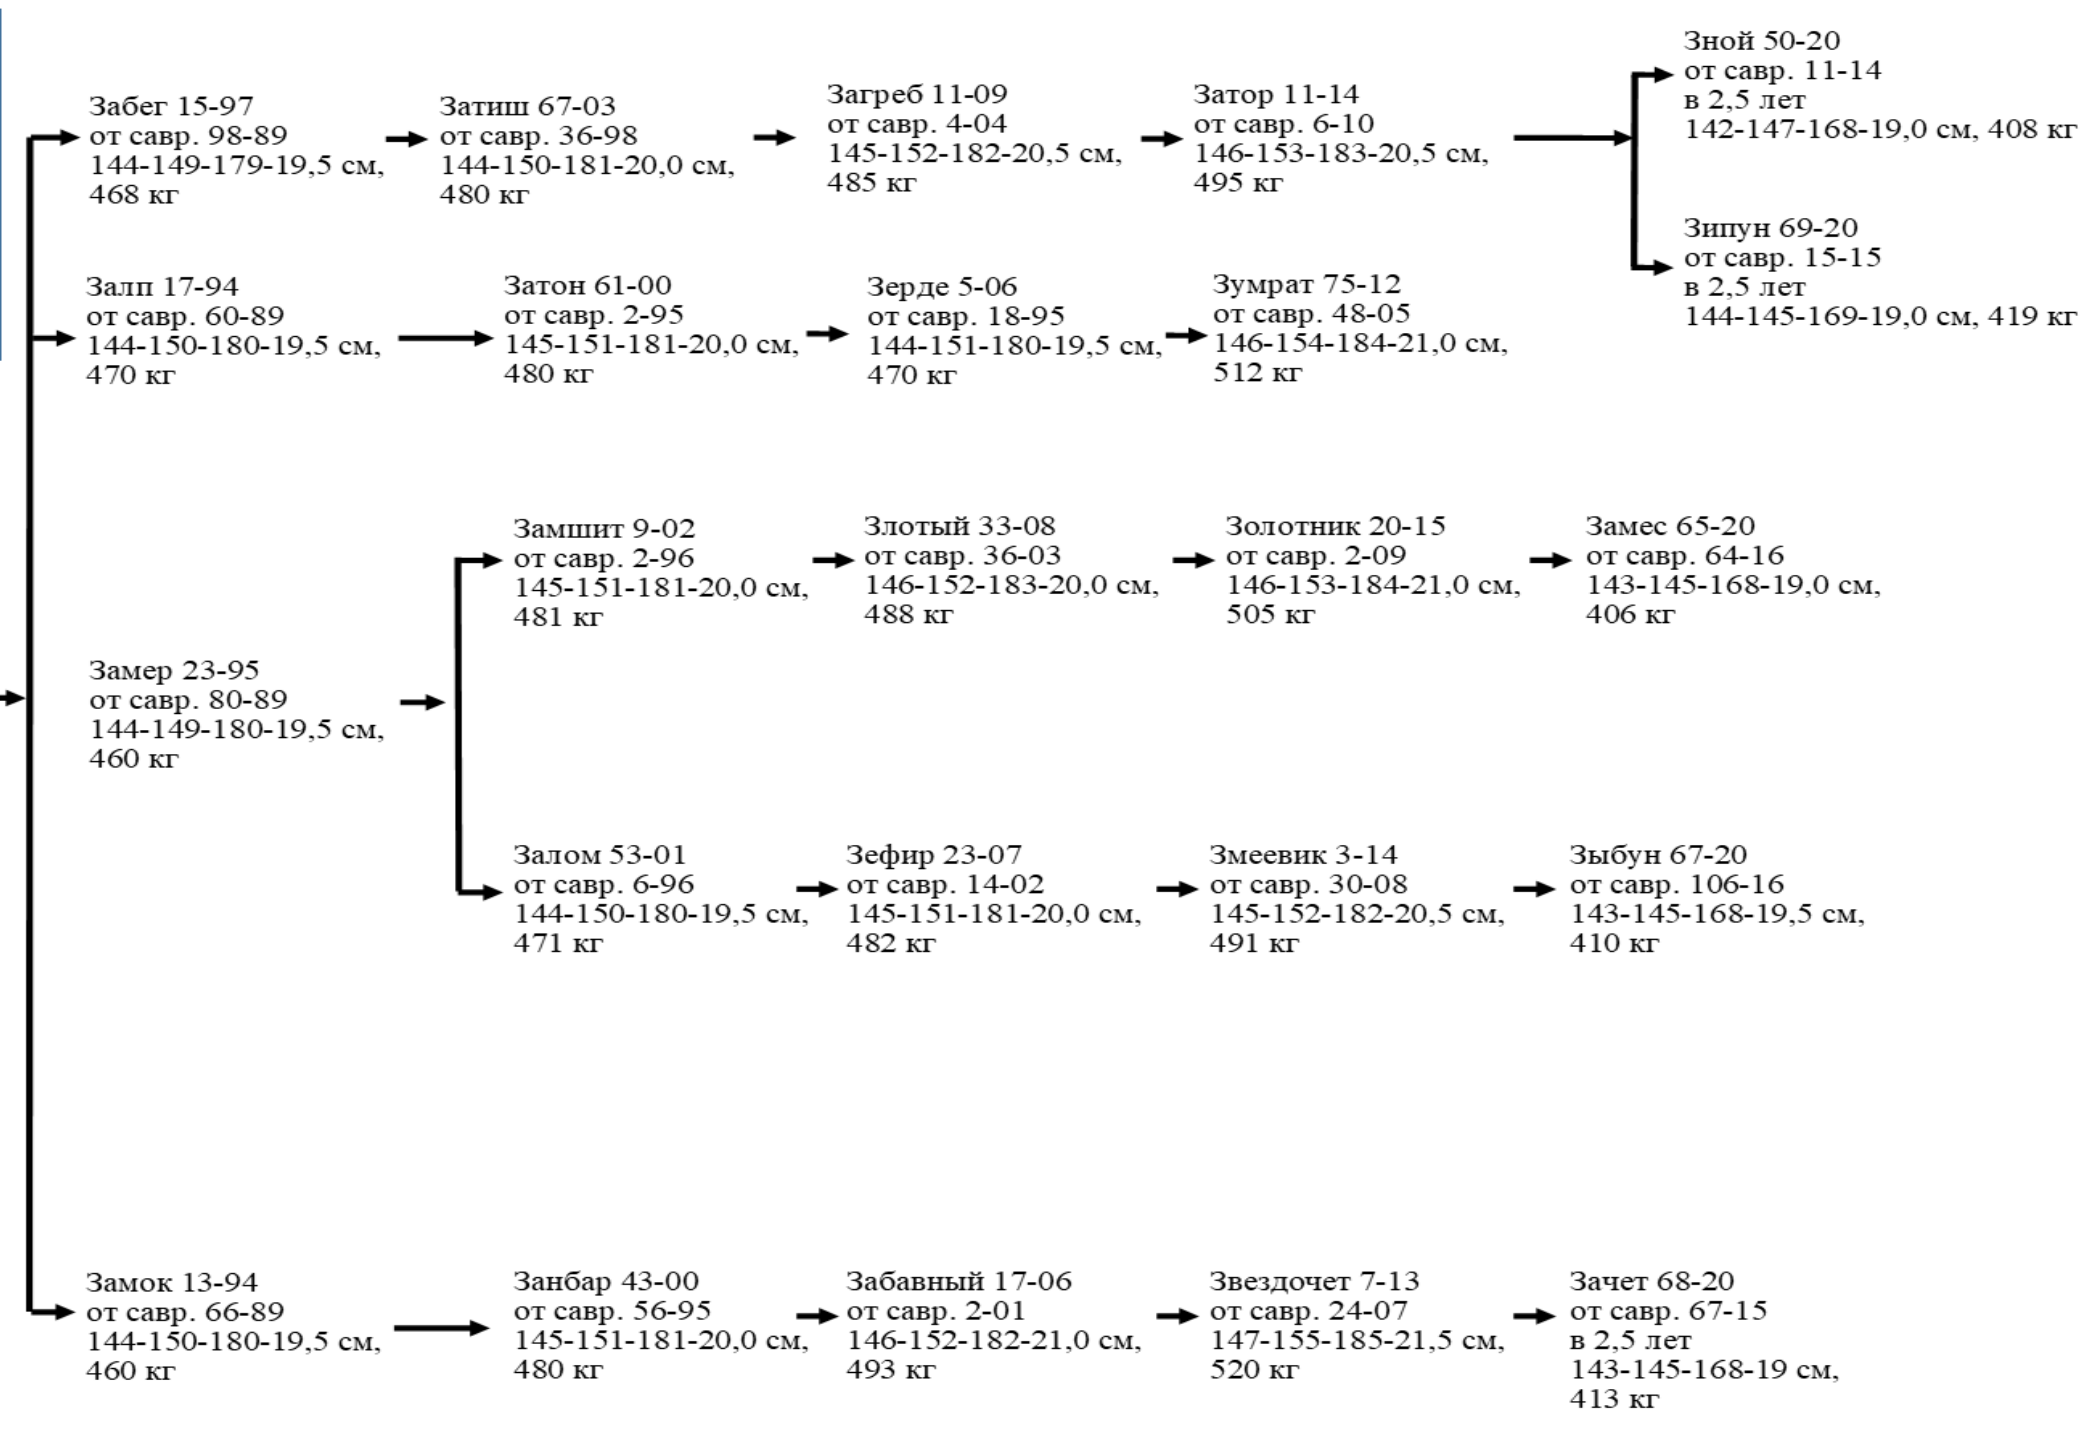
Забег 15-97
от савр. 98-89
144-149-179-19,5 см, 468 кг

Затиш 67-03
от савр. 36-98
144-150-181-20,0 см, 480 кг

Загреб 11-09
от савр. 4-04
145-152-182-20,5 см, 485 кг

Затор 11-14
от савр. 6-10
146-153-183-20,5 см, 495 кг

Зной 50-20
от савр. 11-14
в 2,5 лет
142-147-168-19,0 см, 408 кг

Зипун 69-20
от савр. 15-15
в 2,5 лет
144-145-169-19,0 см, 419 кг

Залп 17-94
от савр. 60-89
144-150-180-19,5 см, 470 кг

Затон 61-00
от савр. 2-95
145-151-181-20,0 см, 480 кг

Зерде 5-06
от савр. 18-95
144-151-180-19,5 см, 470 кг

Зумрат 75-12
от савр. 48-05
146-154-184-21,0 см, 512 кг

Замшит 9-02
от савр. 2-96
145-151-181-20,0 см, 481 кг

Злотый 33-08
от савр. 36-03
146-152-183-20,0 см, 488 кг

Золотник 20-15
от савр. 2-09
146-153-184-21,0 см, 505 кг

Замес 65-20
от савр. 64-16
143-145-168-19,0 см, 406 кг

Замер 23-95
от савр. 80-89
144-149-180-19,5 см, 460 кг

Залом 53-01
от савр. 6-96
144-150-180-19,5 см, 471 кг

Зефир 23-07
от савр. 14-02
145-151-181-20,0 см, 482 кг

Змеевик 3-14
от савр. 30-08
145-152-182-20,5 см, 491 кг

Зыбун 67-20
от савр. 106-16
143-145-168-19,5 см, 410 кг

Замок 13-94
от савр. 66-89
144-150-180-19,5 см, 460 кг

Занбар 43-00
от савр. 56-95
145-151-181-20,0 см, 480 кг

Забавный 17-06
от савр. 2-01
146-152-182-21,0 см, 493 кг

Звездочет 7-13
от савр. 24-07
147-155-185-21,5 см, 520 кг

Зачет 68-20
от савр. 67-15
в 2,5 лет
143-145-168-19 см, 413 кг